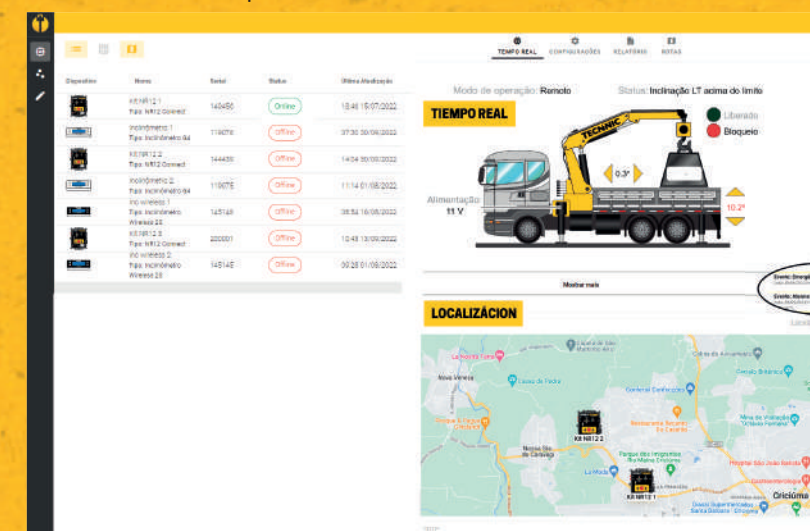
TEMPO REAL CONFIGURAÇÕES RELATÓRIO NOTAS

| Dispositivo | Nome | Serial | Status | Última Atualização |
|---|---|---|---|---|
| | Kit NR12 1 Tipo: NR12 Connect | 140456 | Online | 10:46 15/07/2022 |
| | Inclinômetro 1 Tipo: Inclinômetro 84 | 119678 | Offline | 07:30 30/06/2022 |
| | Kit NR12 2 Tipo: NR12 Connect | 144433 | Offline | 14:04 30/06/2022 |
| | Inclinômetro 2 Tipo: Inclinômetro 84 | 119675 | Offline | 11:14 01/08/2022 |
| | Inc wireless 1 Tipo: Inclinômetro Wireless 2.0 | 145146 | Offline | 08:54 16/05/2022 |
| | Kit NR12 3 Tipo: NR12 Connect | 200001 | Offline | 10:43 13/09/2022 |
| | Inc wireless 2 Tipo: Inclinômetro Wireless 2.0 | 145145 | Offline | 09:28 01/09/2022 |

Modo de operação: Remoto

Status: Inclinação LT acima do limite

TIEMPO REAL

Liberado

Bloqueio

TECHNIC

0.3°

10.2°

Alimentação 11 V

Mostrar mais

Evento: Emergê

Evento: Mudanç

LOCALIZÁCION

Nova Veneza

Kit NR12 2

Kit NR12 1

Criciúma